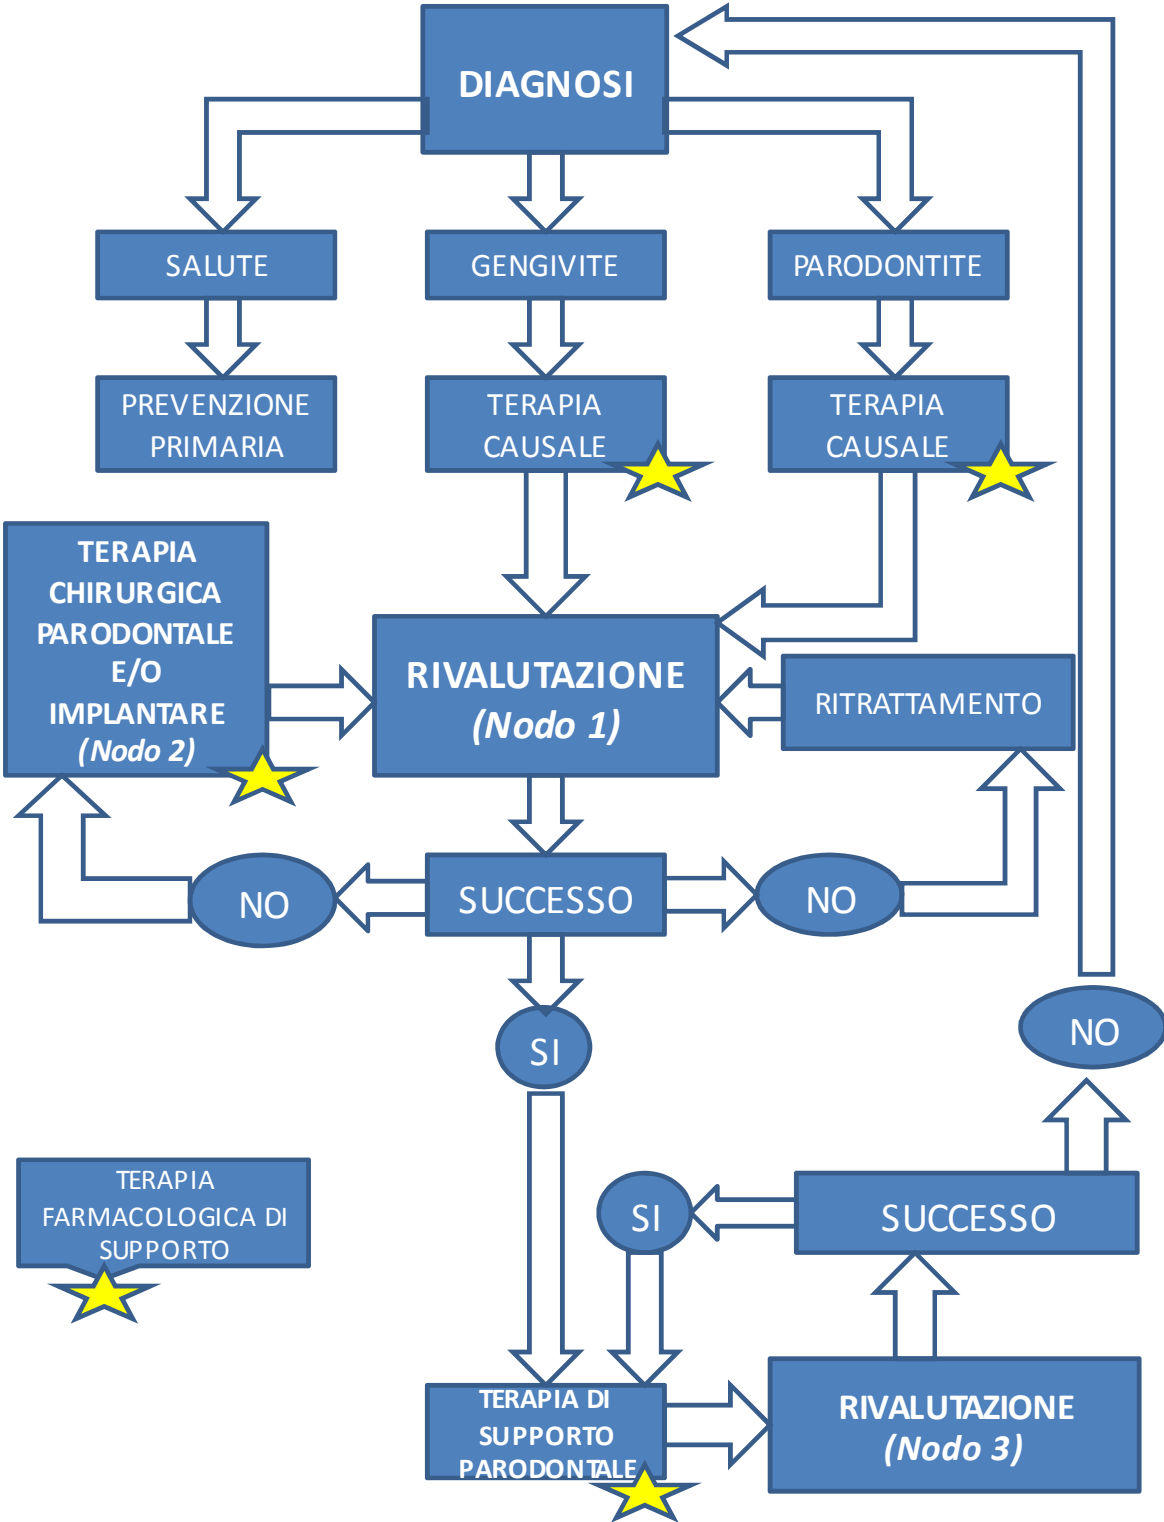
DIAGNOSI

SALUTE

GENGIVITE

PARODONTITE

PREVENZIONE PRIMARIA

TERAPIA CAUSALE

TERAPIA CAUSALE

TERAPIA CHIRURGICA PARODONTALE E/O IMPLANTARE (Nodo 2)

RIVALUTAZIONE (Nodo 1)

RITRATTAMENTO

NO

SUCCESSO

NO

SI

NO

TERAPIA FARMACOLOGICA DI SUPPORTO

SI

SUCCESSO

TERAPIA DI SUPPORTO PARODONTALE

RIVALUTAZIONE (Nodo 3)